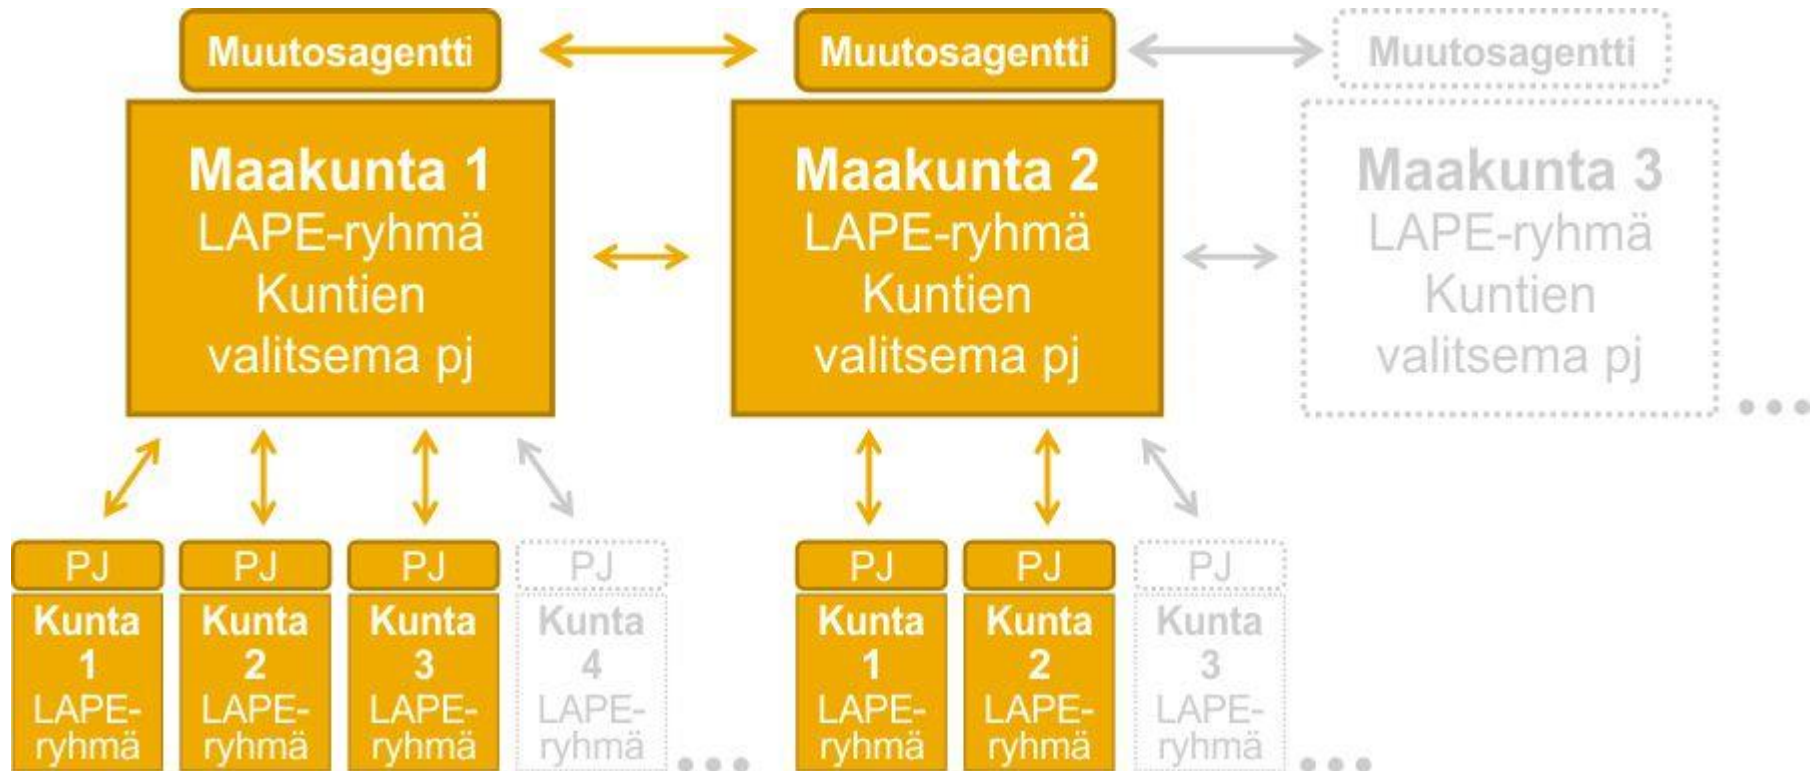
Muutosagentti
Muutosagentti
Muutosagentti

Maakunta 1
LAPE-ryhmä
Kuntien valitsema pj

Maakunta 2
LAPE-ryhmä
Kuntien valitsema pj

Maakunta 3
LAPE-ryhmä
Kuntien valitsema pj

...

PJ
Kunta 1
LAPE-ryhmä

PJ
Kunta 2
LAPE-ryhmä

PJ
Kunta 3
LAPE-ryhmä

PJ
Kunta 4
LAPE-ryhmä

...

PJ
Kunta 1
LAPE-ryhmä

PJ
Kunta 2
LAPE-ryhmä

PJ
Kunta 3
LAPE-ryhmä

...